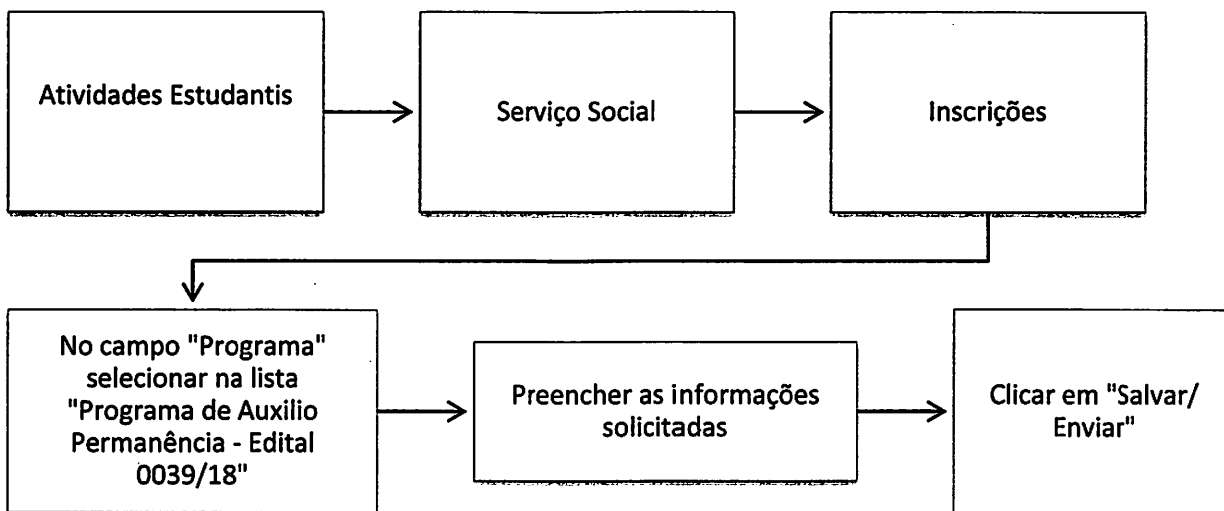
Atividades Estudantis

Serviço Social

Inscrições

No campo "Programa" selecionar na lista "Programa de Auxilio Permanência - Edital 0039/18"

Preencher as informações solicitadas

Clicar em "Salvar/ Enviar"